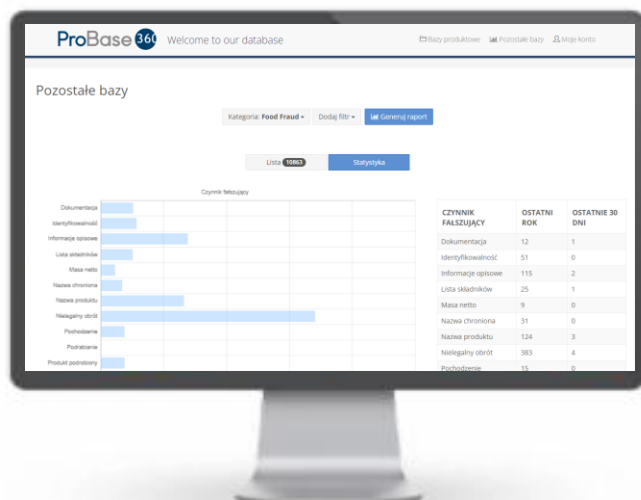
ProBase 360 Welcome to our database

Bazy produktowe Pozostałe bazy Moje konto

Pozostałe bazy

Kategoria: Food Fraud ▾ Dodaj filtr ▾ Generuj raport

Lista 10863 Statystyka

Czynnik fałszujący

Dokumentacja
Identyfikowalność
Informacje opisowe
Lista składników
Masa netto
Nazwa chroniona
Nazwa produktu
Nielegalny obrót
Pochodzenie
Podrabianie
Produkt podrobiony

| CZYNNIK FAŁSZUJĄCY | OSTATNI ROK | OSTATNIE 30 DNI |
|---|---|---|
| Dokumentacja | 12 | 1 |
| Identyfikowalność | 51 | 0 |
| Informacje opisowe | 115 | 2 |
| Lista składników | 25 | 1 |
| Masa netto | 9 | 0 |
| Nazwa chroniona | 31 | 0 |
| Nazwa produktu | 124 | 3 |
| Nielegalny obrót | 383 | 4 |
| Pochodzenie | 15 | 0 |